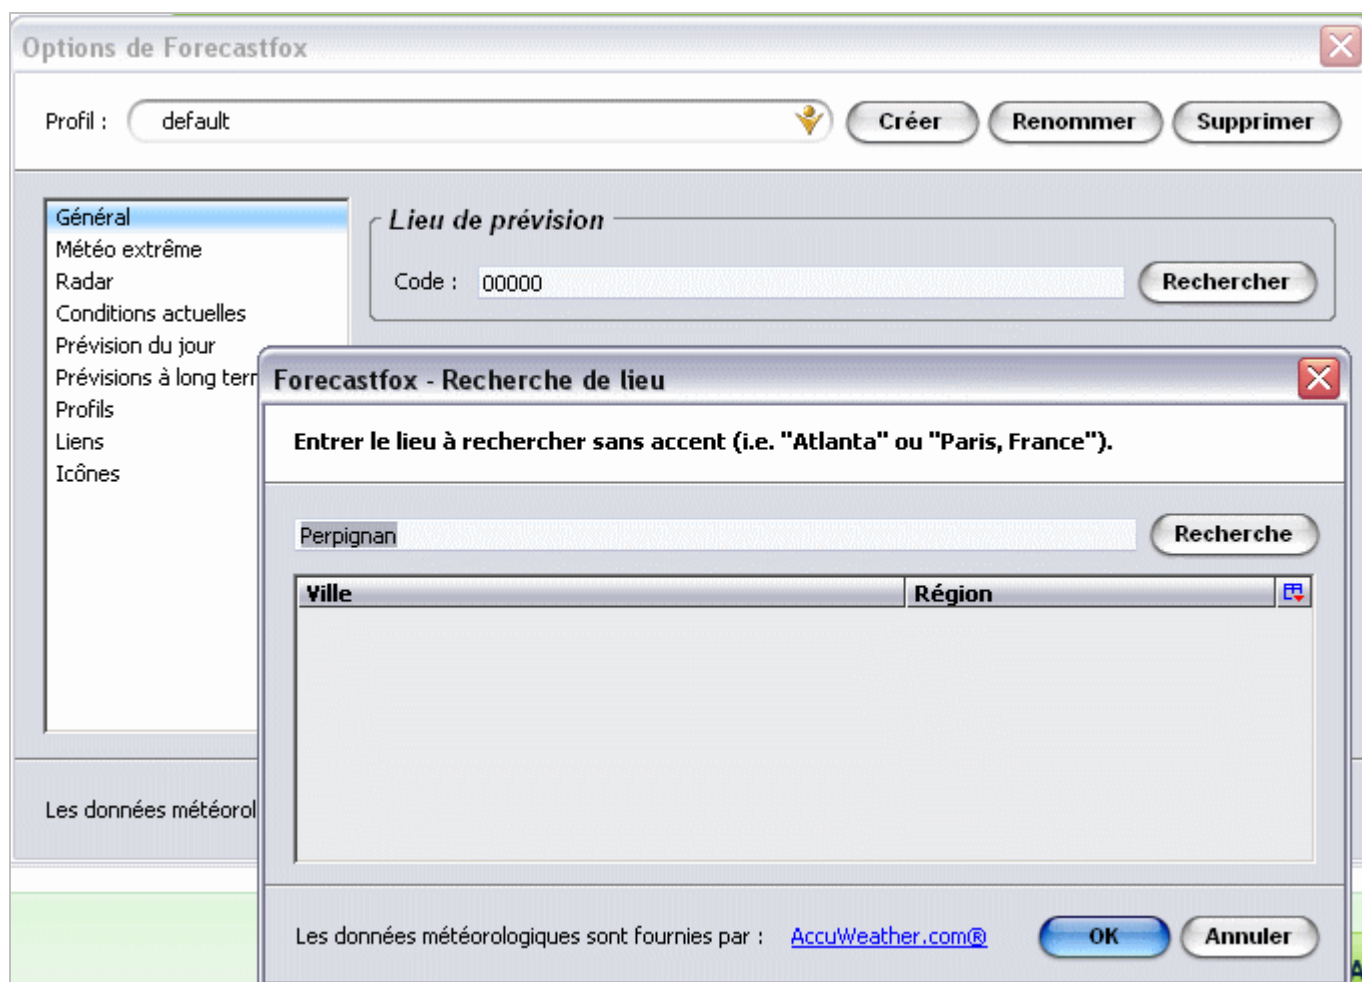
Options de Forecastfox

Profil : default

Créer Renommer Supprimer

Général
Météo extrême
Radar
Conditions actuelles
Prévision du jour
Prévisions à long terr
Profils
Liens
Icônes

Lieu de prévision

Code : 00000

Rechercher

Les données météorol

Forecastfox - Recherche de lieu

Entrer le lieu à rechercher sans accent (i.e. "Atlanta" ou "Paris, France").

Perpignan

Recherche

| Ville | Région |
|---|---|

Les données météorologiques sont fournies par : AccuWeather.com®

OK Annuler